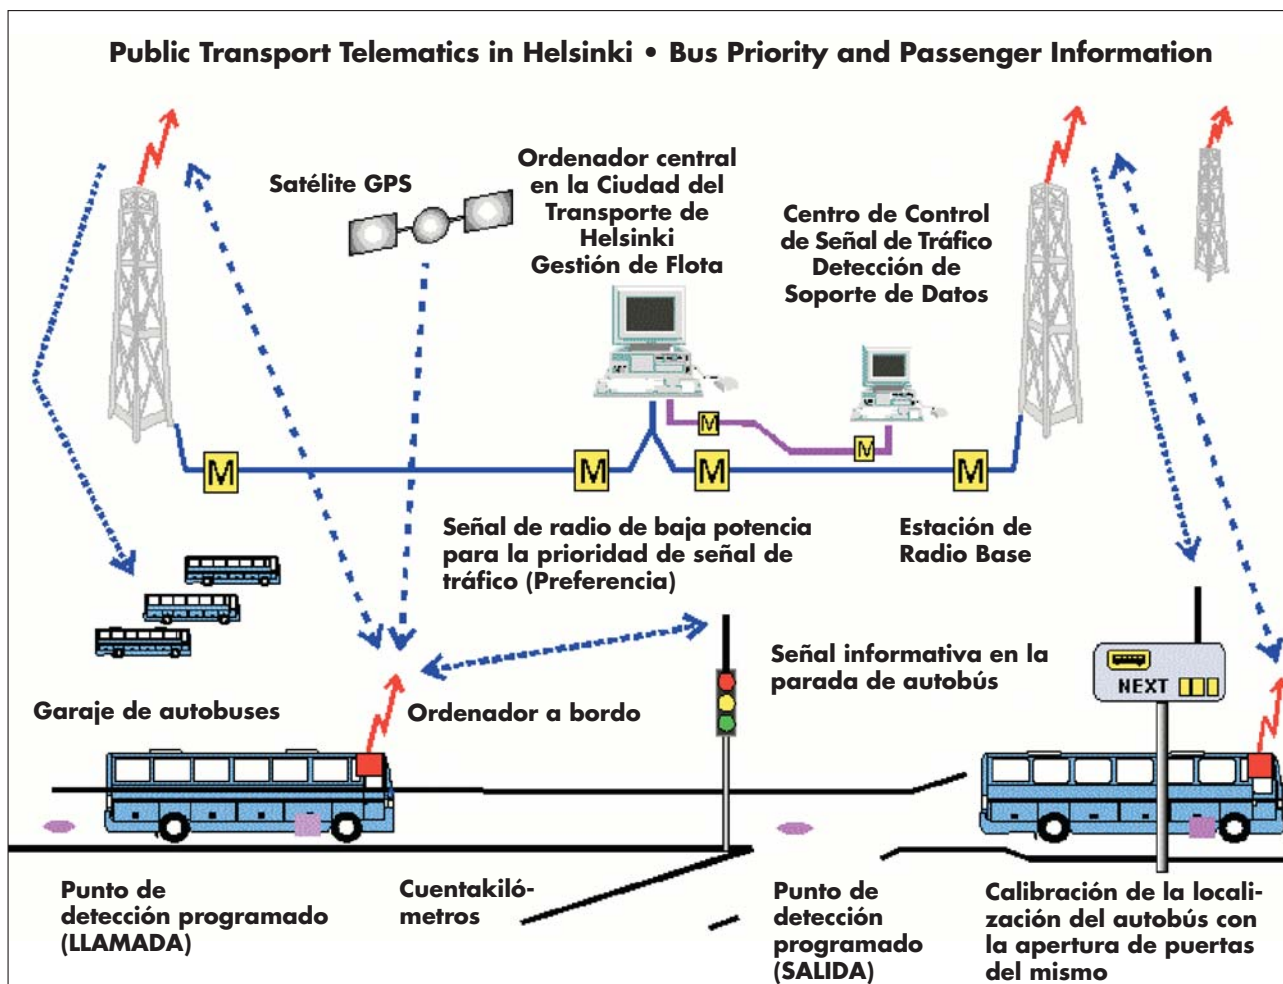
Public Transport Telematics in Helsinki • Bus Priority and Passenger Information

Satélite GPS

Ordenador central en la Ciudad del Transporte de Helsinki Gestión de Flota

Centro de Control de Señal de Tráfico Detección de Soporte de Datos

M

M

M

M

M

M

Señal de radio de baja potencia para la prioridad de señal de tráfico (Preferencia)

Estación de Radio Base

Señal informativa en la parada de autobús

NEXT

Garaje de autobuses

Ordenador a bordo

Punto de detección programado (LLAMADA)

Cuentakilómetros

Punto de detección programado (SALIDA)

Calibración de la localización del autobús con la apertura de puertas del mismo